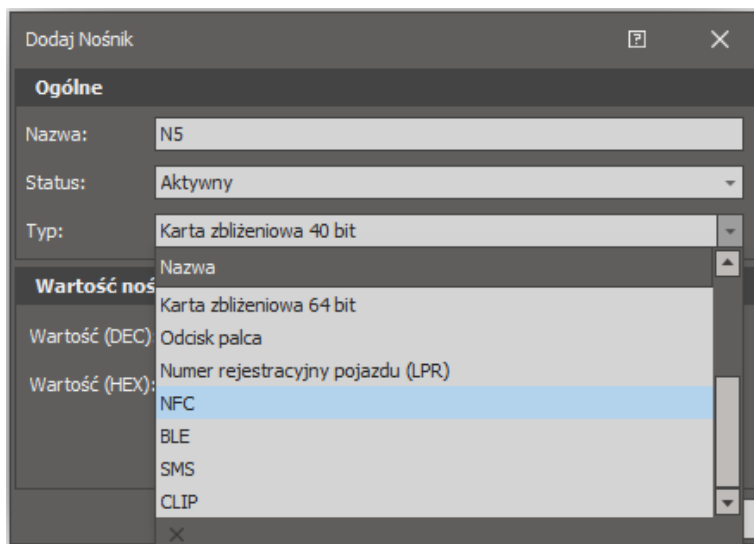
Dodaj Nośnik

Ogólne

Nazwa: N5

Status: Aktywny

Typ: Karta zbliżeniowa 40 bit

Wartość noś

Wartość (DEC)

Wartość (HEX):

Nazwa

Karta zbliżeniowa 64 bit

Odcisk palca

Numer rejestracyjny pojazdu (LPR)

NFC

BLE

SMS

CLIP